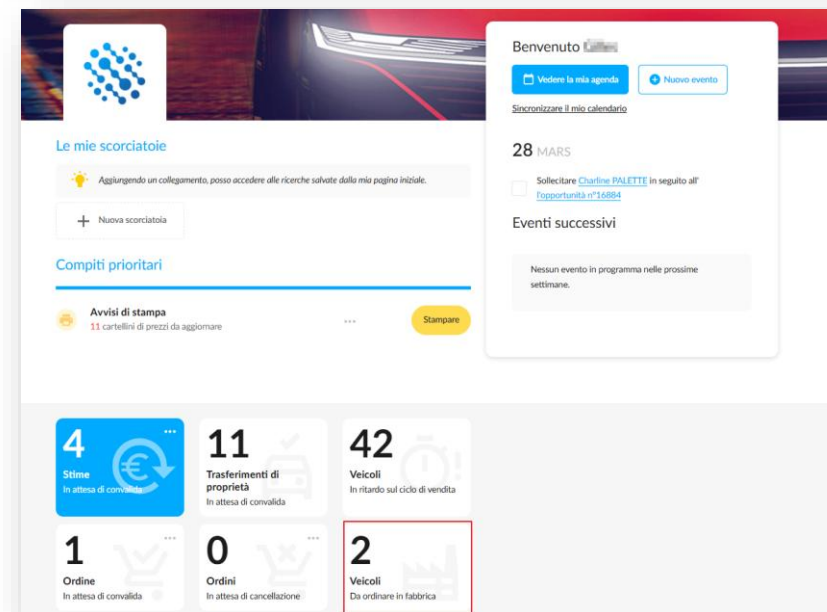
Le mie scorciatoie

Aggiungendo un collegamento, posso accedere alle ricerche salvate dalla mia pagina iniziale.

+ Nuova scorciatoia

Compiti prioritari

Avvisi di stampa
11 cartellini di prezzi da aggiornare

...

Stampare

Benvenuto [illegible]

Vedere la mia agenda

Nuovo evento

Sincronizzare il mio calendario

28 MARS

Sollecitare Charline PALETTE in seguito all' l'opportunità n°16884

Eventi successivi

Nessun evento in programma nelle prossime settimane.

4 ...
Stime
In attesa di convalida

11
Trasferimenti di proprietà
In attesa di convalida

42
Veicoli
In ritardo sul ciclo di vendita

1 ...
Ordine
In attesa di convalida

0 ...
Ordini
In attesa di cancellazione

2
Veicoli
Da ordinare in fabbrica